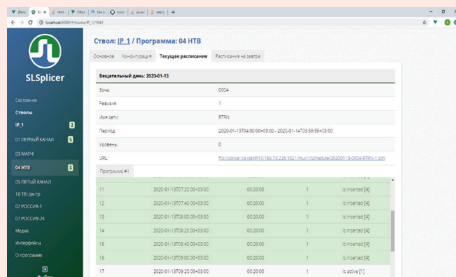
SLSplicer

Состояние
Стволы
IP 1 3
01 ПЕРВЫЙ КАНАЛ 1
03 МАТЧ
04 НТВ
05 ПЯТЫЙ КАНАЛ
10 ТВ Центр
02 РОССИЯ-1
02 РОССИЯ-24
Медиа
Интерфейсы
Оповещения

Ствол: IP 1 / Программа: 04 НТВ

Основное | Конфигурация | Текущее расписание | Расписание на завтра

Вещательный день: 2020-01-13

| | |
|---|---|
| Зона | 0004 |
| Ревизия | 1 |
| Имя сети | BTRN |
| Период | 2020-01-13T04:00:00+03:00 - 2020-01-14T03:59:59+03:00 |
| Уровень | 0 |
| URL | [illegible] |

Программа #1

| | | | | |
|---|---|---|---|---|
| 11 | 2020-01-13T07:20:00+03:00 | 00:20:00 | 1 | is inserted [4] |
| 12 | 2020-01-13T07:40:00+03:00 | 00:20:00 | 1 | is inserted [4] |
| 13 | 2020-01-13T08:00:00+03:00 | 00:20:00 | 1 | is inserted [4] |
| 14 | 2020-01-13T08:20:00+03:00 | 00:20:00 | 1 | is inserted [4] |
| 15 | 2020-01-13T08:40:00+03:00 | 00:20:00 | 1 | is inserted [4] |
| 16 | 2020-01-13T09:00:00+03:00 | 00:20:00 | 1 | is inserted [4] |
| 17 | 2020-01-13T09:20:00+03:00 | 00:20:00 | 1 | is active [1] |